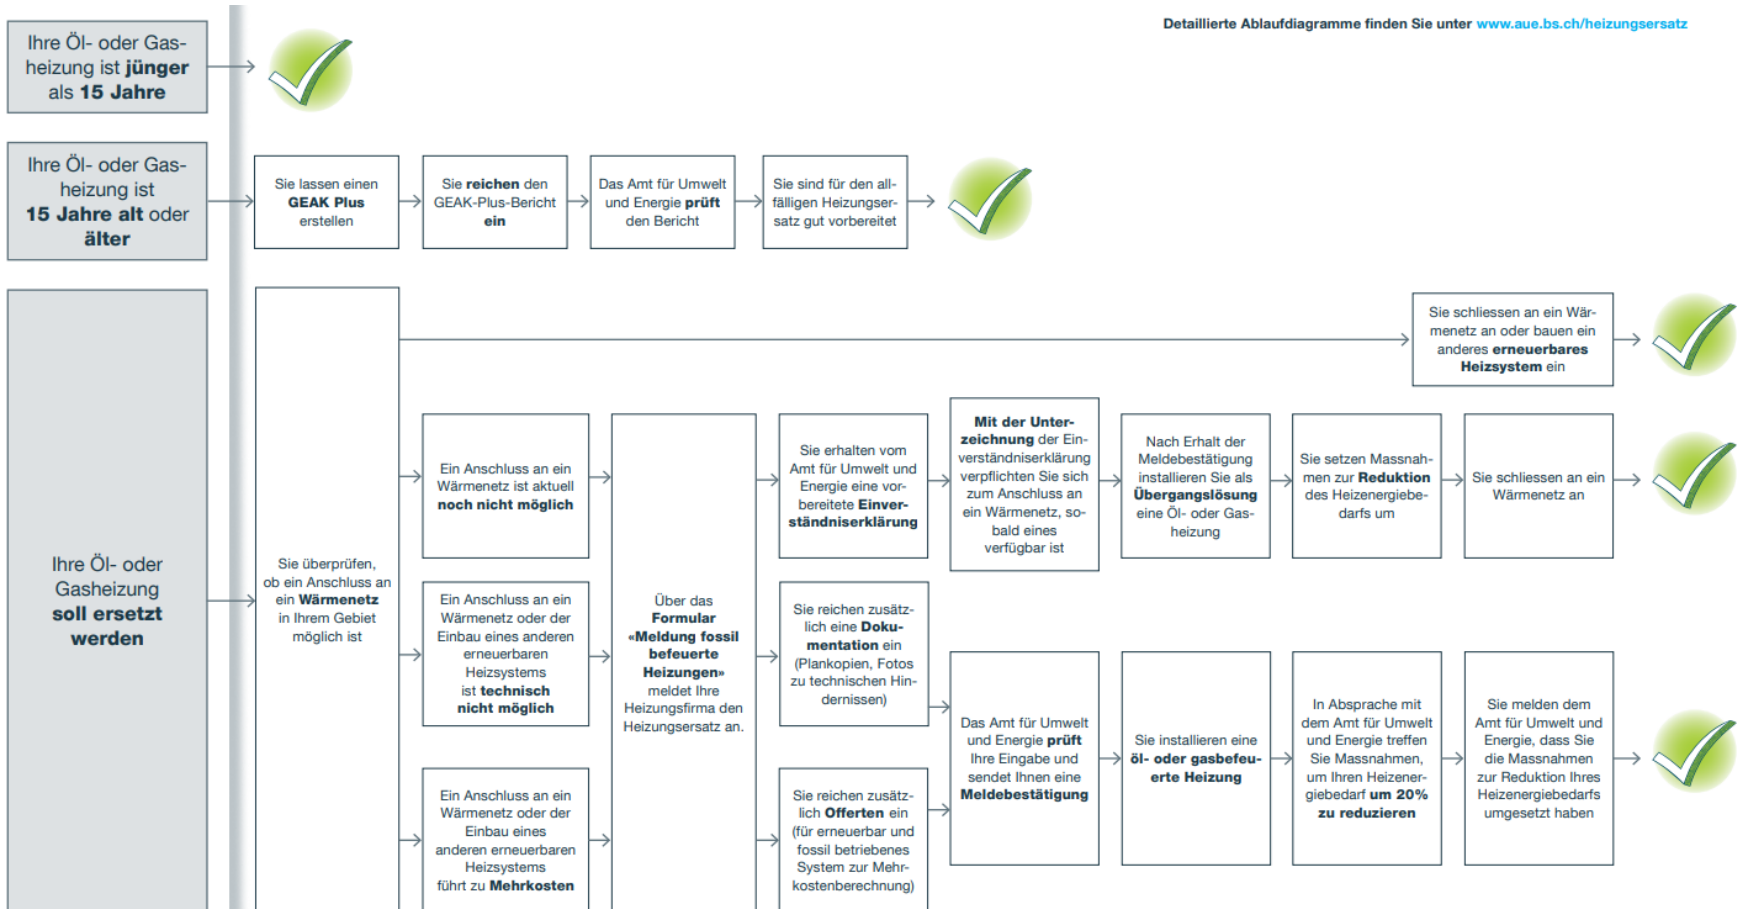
Detaillierte Ablaufdiagramme finden Sie unter www.aue.bs.ch/heizungsersatz

Ihre Öl- oder Gasheizung ist jünger als 15 Jahre

Ihre Öl- oder Gasheizung ist 15 Jahre alt oder älter

Sie lassen einen GEAK Plus erstellen

Sie reichen den GEAK-Plus-Bericht ein

Das Amt für Umwelt und Energie prüft den Bericht

Sie sind für den allfälligen Heizungsersatz gut vorbereitet

Ihre Öl- oder Gasheizung soll ersetzt werden

Sie überprüfen, ob ein Anschluss an ein Wärmenetz in Ihrem Gebiet möglich ist

Sie schliessen an ein Wärmenetz an oder bauen ein anderes erneuerbares Heizsystem ein

Ein Anschluss an ein Wärmenetz ist aktuell noch nicht möglich

Ein Anschluss an ein Wärmenetz oder der Einbau eines anderen erneuerbaren Heizsystems ist technisch nicht möglich

Ein Anschluss an ein Wärmenetz oder der Einbau eines anderen erneuerbaren Heizsystems führt zu Mehrkosten

Über das Formular «Meldung fossil befeuerte Heizungen» meldet Ihre Heizungsfirma den Heizungsersatz an.

Sie erhalten vom Amt für Umwelt und Energie eine vorbereitete Einverständniserklärung

Mit der Unterzeichnung der Einverständniserklärung verpflichten Sie sich zum Anschluss an ein Wärmenetz, sobald eines verfügbar ist

Nach Erhalt der Meldebestätigung installieren Sie als Übergangslösung eine Öl- oder Gasheizung

Sie setzen Massnahmen zur Reduktion des Heizenergiebedarfs um

Sie schliessen an ein Wärmenetz an

Sie reichen zusätzlich eine Dokumentation ein (Plankopien, Fotos zu technischen Hindernissen)

Sie reichen zusätzlich Offerten ein (für erneuerbar und fossil betriebenes System zur Mehrkostenberechnung)

Das Amt für Umwelt und Energie prüft Ihre Eingabe und sendet Ihnen eine Meldebestätigung

Sie installieren eine öl- oder gasbefeuerte Heizung

In Absprache mit dem Amt für Umwelt und Energie treffen Sie Massnahmen, um Ihren Heizenergiebedarf um 20% zu reduzieren

Sie melden dem Amt für Umwelt und Energie, dass Sie die Massnahmen zur Reduktion Ihres Heizenergiebedarfs umgesetzt haben